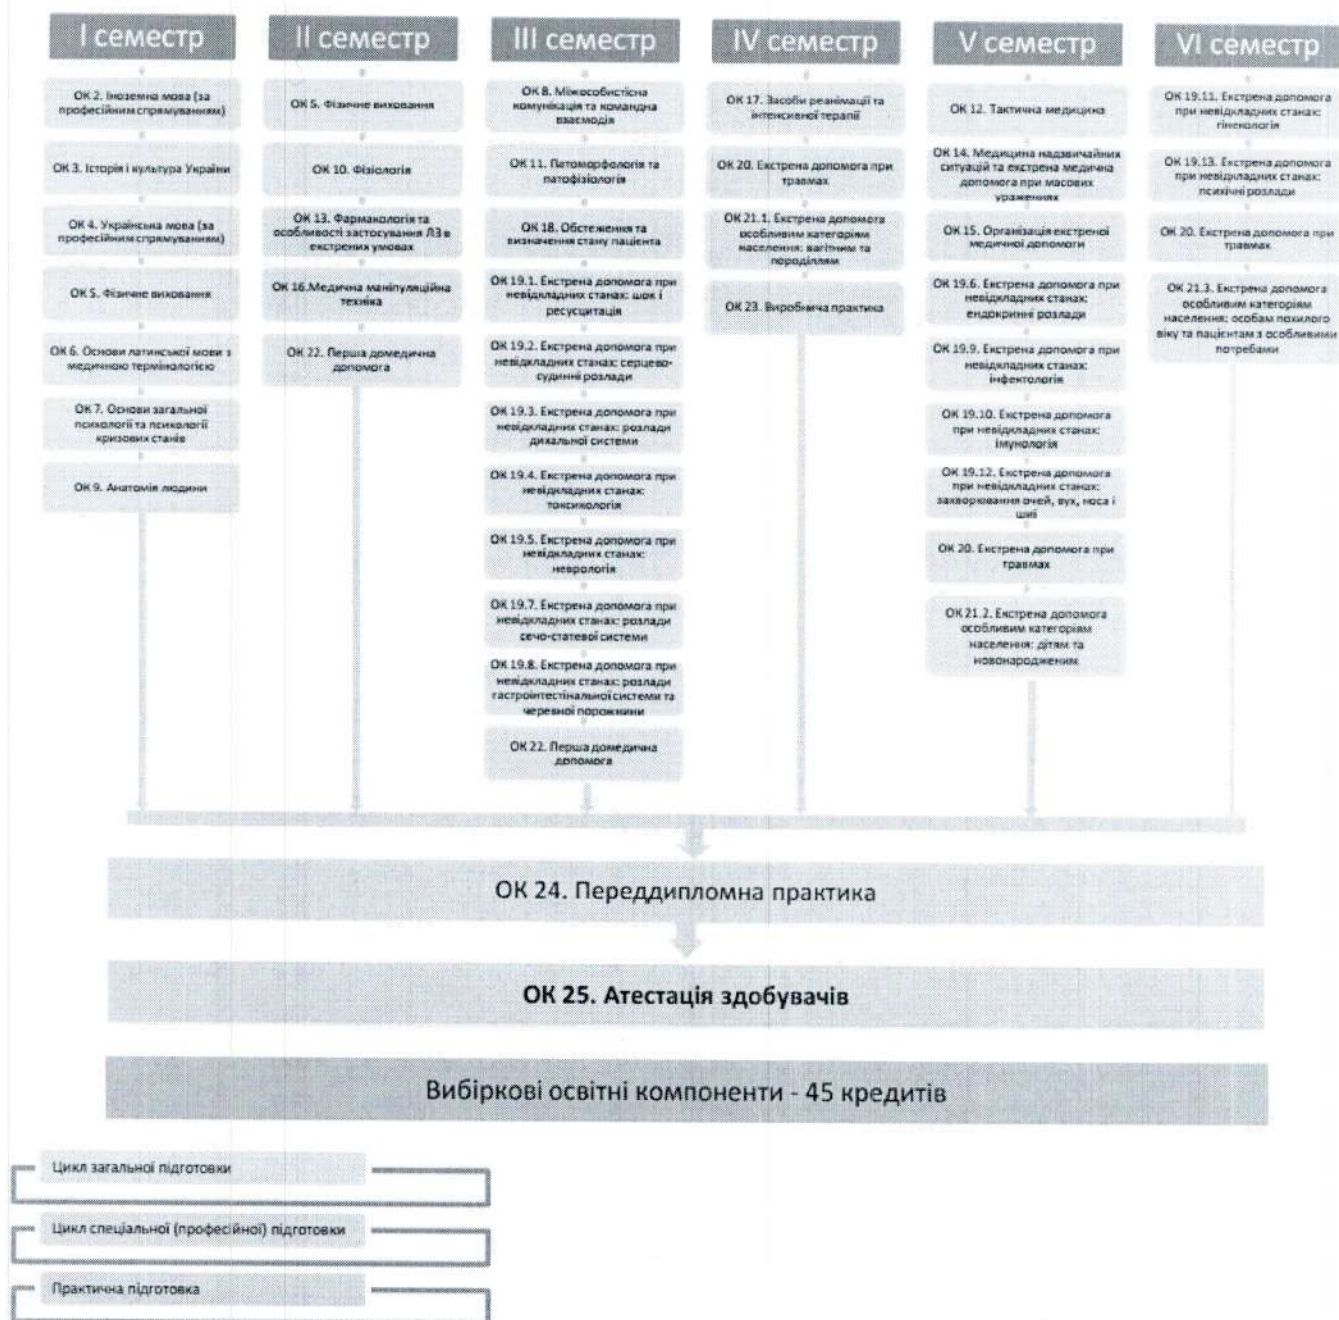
I семестр

ОК 2. Іноземна мова (за професійним спрямуванням)

ОК 3. Історія і культура України

ОК 4. Українська мова (за професійним спрямуванням)

ОК 5. Фізичне виховання

ОК 6. Основи латинської мови з медичною термінологією

ОК 7. Основи загальної психології та психології кризових станів

ОК 9. Анатомія людини

II семестр

ОК 5. Фізичне виховання

ОК 10. Фізіологія

ОК 13. Фармакологія та особливості застосування ЛЗ в екстрених умовах

ОК 16.Медична маніпуляційна техніка

ОК 22. Перша домедична допомога

III семестр

ОК 8. Міжособистісна комунікація та командна взаємодія

ОК 11. Патоморфологія та патофізіологія

ОК 18. Обстеження та визначення стану пацієнта

ОК 19.1. Екстрена допомога при невідкладних станах: шок і ресусцитація

ОК 19.2. Екстрена допомога при невідкладних станах: серцево-судинні розлади

ОК 19.3. Екстрена допомога при невідкладних станах: розлади дихальної системи

ОК 19.4. Екстрена допомога при невідкладних станах: токсикологія

ОК 19.5. Екстрена допомога при невідкладних станах: неврологія

ОК 19.7. Екстрена допомога при невідкладних станах: розлади сечо-статевої системи

ОК 19.8. Екстрена допомога при невідкладних станах: розлади гастроінтестінальної системи та черевної порожнини

ОК 22. Перша домедична допомога

IV семестр

ОК 17. Засоби реанімації та інтенсивної терапії

ОК 20. Екстрена допомога при травмах

ОК 21.1. Екстрена допомога особливим категоріям населення: вагітним та породіллям

ОК 23. Виробнича практика

V семестр

ОК 12. Тактична медицина

ОК 14. Медицина надзвичайних ситуацій та екстрена медична допомога при масових ураженнях

ОК 15. Організація екстреної медичної допомоги

ОК 19.6. Екстрена допомога при невідкладних станах: ендокринні розлади

ОК 19.9. Екстрена допомога при невідкладних станах: інфектологія

ОК 19.10. Екстрена допомога при невідкладних станах: імунологія

ОК 19.12. Екстрена допомога при невідкладних станах: захворювання очей, вух, носа і шиї

ОК 20. Екстрена допомога при травмах

ОК 21.2. Екстрена допомога особливим категоріям населення: дітям та новонародженим

VI семестр

ОК 19.11. Екстрена допомога при невідкладних станах: гінекологія

ОК 19.13. Екстрена допомога при невідкладних станах: психічні розлади

ОК 20. Екстрена допомога при травмах

ОК 21.3. Екстрена допомога особливим категоріям населення: особам похилого віку та пацієнтам з особливими потребами

ОК 24. Переддипломна практика

ОК 25. Атестація здобувачів

Вибіркові освітні компоненти - 45 кредитів

Цикл загальної підготовки

Цикл спеціальної (професійної) підготовки

Практична підготовка